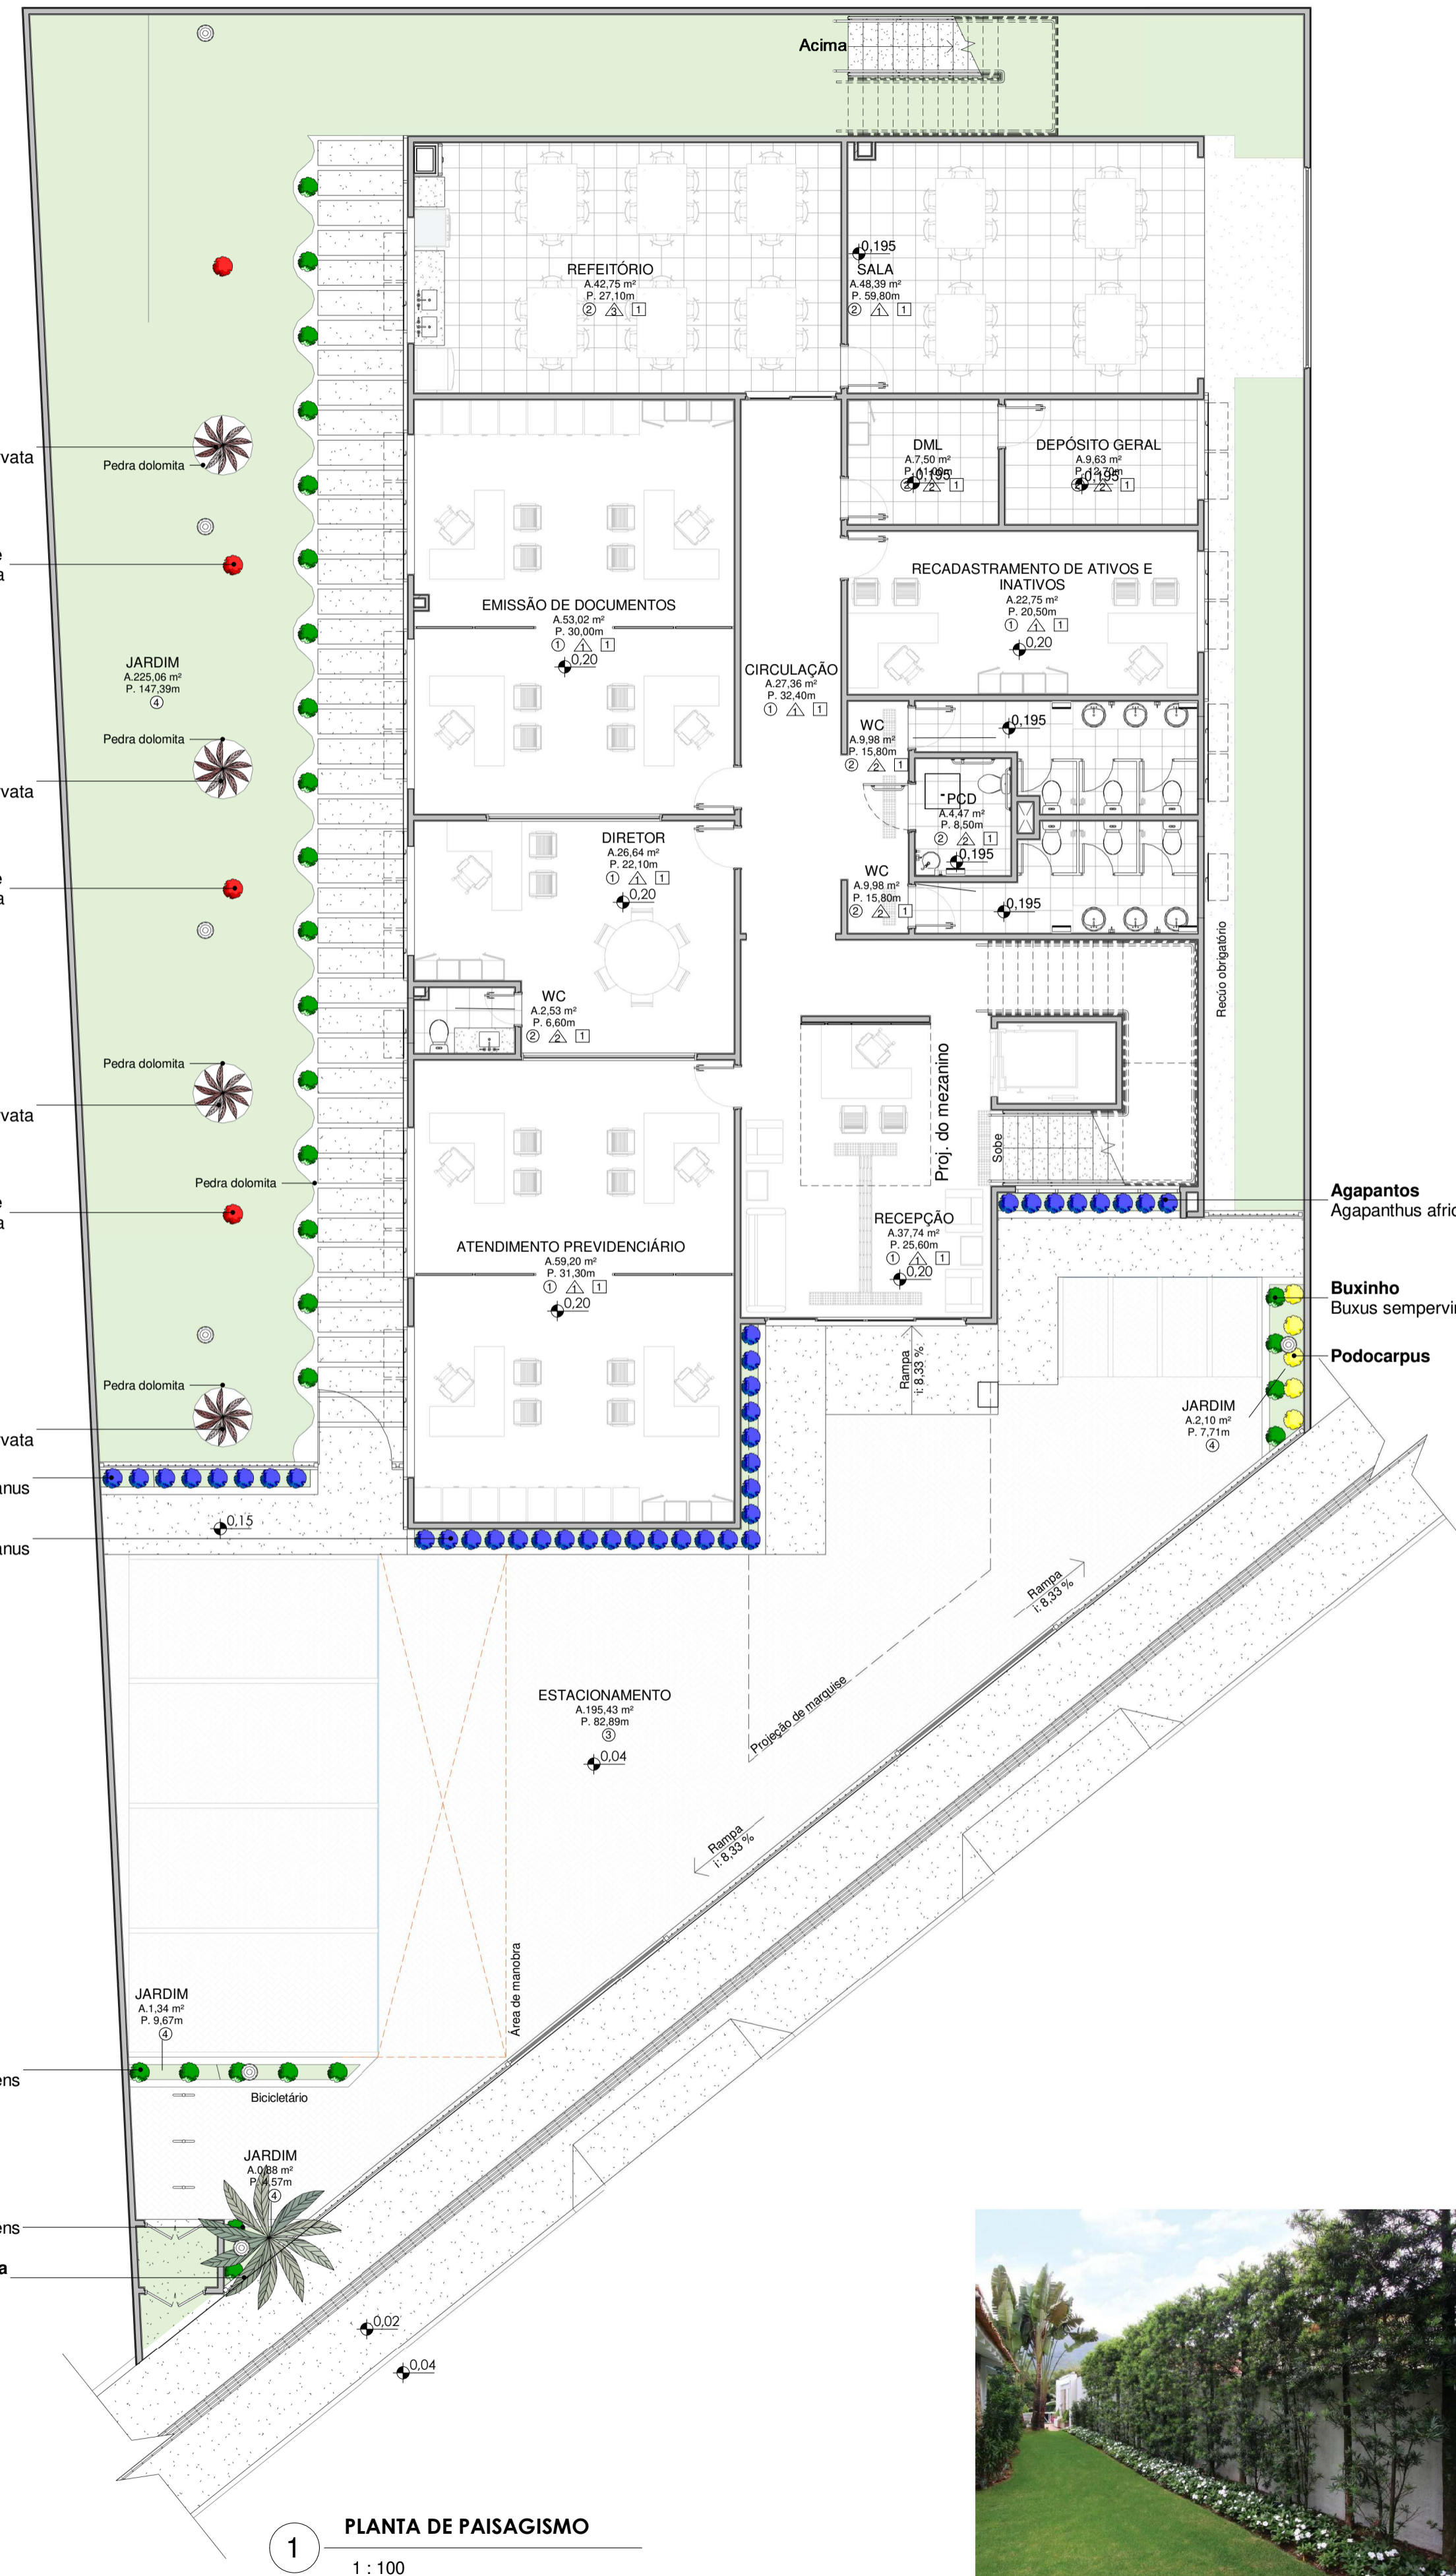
Acima

REFEITÓRIO
A.42,75 m²
P. 27,10m
② 3 1

0,195
SALA
A.48,39 m²
P. 59,80m
② 1 1

DML
A.7,50 m²
P. 11,00m
0,195
② 2 1

DEPÓSITO GERAL
A.9,63 m²
P. 12,70m
0,195
② 2 1

vata
Pedra dolomita

e
a

RECADASTRAMENTO DE ATIVOS E INATIVOS
A.22,75 m²
P. 20,50m
① 1 1
0,20

EMISSÃO DE DOCUMENTOS
A.53,02 m²
P. 30,00m
① 1 1
0,20

JARDIM
A.225,06 m²
P. 147,39m
④

CIRCULAÇÃO
A.27,36 m²
P. 32,40m
① 1 1

WC
A.9,98 m²
P. 15,80m
② 2 1
0,195

Pedra dolomita
vata

PCD
A.4,47 m²
P. 8,50m
② 2 1
0,195

DIRETOR
A.26,64 m²
P. 22,10m
① 1 1
0,20

e
a

WC
A.9,98 m²
P. 15,80m
② 2 1
0,195

Recúo obrigatório

WC
A.2,53 m²
P. 6,60m
② 2 1

Pedra dolomita
vata

Proj. do mezanino

Sobe

Pedra dolomita

e
a

Agapantos
Agapanthus afric

RECEPÇÃO
A.37,74 m²
P. 25,60m
① 1 1
0,20

ATENDIMENTO PREVIDENCIÁRIO
A.59,20 m²
P. 31,30m
① 1 1
0,20

Buxinho
Buxus sempervi

Podocarpus

Rampa
i: 8,33 %

JARDIM
A.2,10 m²
P. 7,71m
④

Pedra dolomita
vata

anus
0,15
anus

Rampa
i: 8,33 %

ESTACIONAMENTO
A.195,43 m²
P. 82,89m
③
0,04

Projeção de marquise

Rampa
i: 8,33 %

Área de manobra

JARDIM
A.1,34 m²
P. 9,67m
④

ens
Bicicletário

JARDIM
A.0,88 m²
P. 4,57m
④

ens
a

0,02
0,04

1
PLANTA DE PAISAGISMO
1 : 100